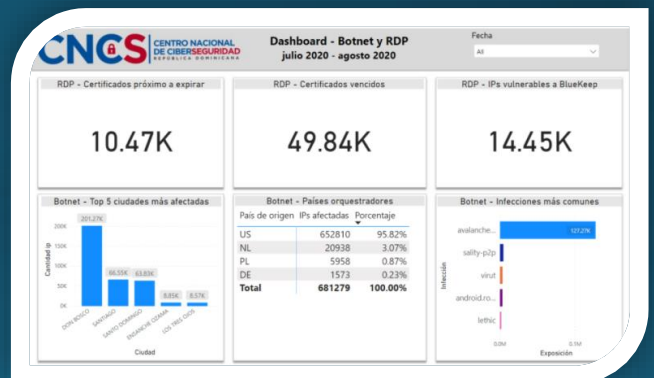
CNCS CENTRO NACIONAL DE CIBERSEGURIDAD REPÚBLICA DOMINICANA

Dashboard - Botnet y RDP
julio 2020 - agosto 2020

Fecha
All

RDP - Certificados próximo a expirar
10.47K

RDP - Certificados vencidos
49.84K

RDP - IPs vulnerables a BlueKeep
14.45K

Botnet - Top 5 ciudades más afectadas

Cantidad ip
200K
150K
100K
50K
0K

201.27K
66.55K
63.83K
8.85K
8.57K

DON BOSCO
SANTIAGO
SANTO DOMINGO
ENSANCHE OZAMA
LOS TRES OJOS

Ciudad

Botnet - Países orquestradores

| País de origen | IPs afectadas | Porcentaje |
|---|---|---|
| US | 652810 | 95.82% |
| NL | 20938 | 3.07% |
| PL | 5958 | 0.87% |
| DE | 1573 | 0.23% |
| Total | 681279 | 100.00% |

Botnet - Infecciones más comunes

Infección
avalanche...
sality-p2p
virut
android.ro...
lethic

127.27K

0.0M
0.1M

Exposición